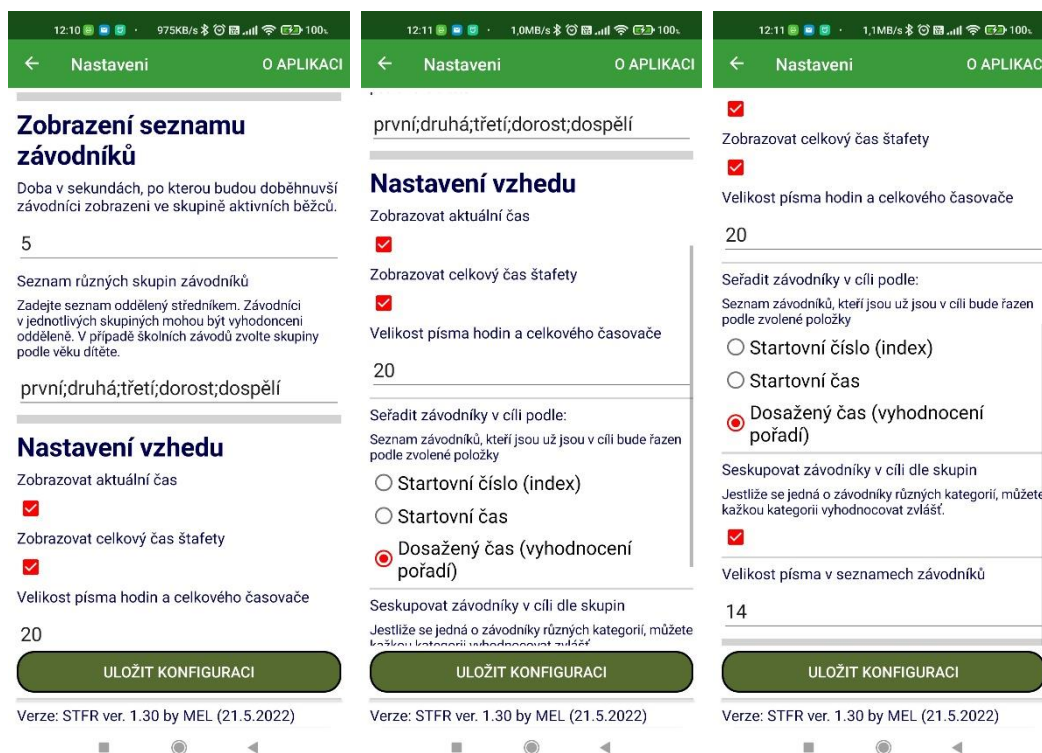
12:10 · 975KB/s 100

← Nastaveni O APLIKACI

Zobrazení seznamu závodníků

Doba v sekundách, po kterou budou doběhnuvší závodníci zobrazeni ve skupině aktivních běžců.

5

Seznam různých skupin závodníků

Zadejte seznam oddělený středníkem. Závodníci v jednotlivých skupiných mohou být vyhodnoceni odděleně. V případě školních závodů zvolte skupiny podle věku dítěte.

první;druhá;třetí;dorost;dospělí

Nastavení vzhedu

Zobrazovat aktuální čas

Zobrazovat celkový čas štafety

Velikost písma hodin a celkového časovače

20

ULOŽIT KONFIGURACI

Verze: STFR ver. 1.30 by MEL (21.5.2022)

12:11 · 1,0MB/s 100

← Nastaveni O APLIKACI

první;druhá;třetí;dorost;dospělí

Nastavení vzhedu

Zobrazovat aktuální čas

Zobrazovat celkový čas štafety

Velikost písma hodin a celkového časovače

20

Seřadit závodníky v cíli podle:

Seznam závodníků, kteří jsou už jsou v cíli bude řazen podle zvolené položky

Startovní číslo (index)

Startovní čas

Dosažený čas (vyhodnocení pořadí)

Seskupovat závodníky v cíli dle skupin

Jestliže se jedná o závodníky různých kategorií, můžete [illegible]

ULOŽIT KONFIGURACI

Verze: STFR ver. 1.30 by MEL (21.5.2022)

12:11 · 1,1MB/s 100

← Nastaveni O APLIKAC

Zobrazovat celkový čas štafety

Velikost písma hodin a celkového časovače

20

Seřadit závodníky v cíli podle:

Seznam závodníků, kteří jsou už jsou v cíli bude řazen podle zvolené položky

Startovní číslo (index)

Startovní čas

Dosažený čas (vyhodnocení pořadí)

Seskupovat závodníky v cíli dle skupin

Jestliže se jedná o závodníky různých kategorií, můžete každou kategorii vyhodnocovat zvlášť.

Velikost písma v seznamech závodníků

14

ULOŽIT KONFIGURACI

Verze: STFR ver. 1.30 by MEL (21.5.2022)